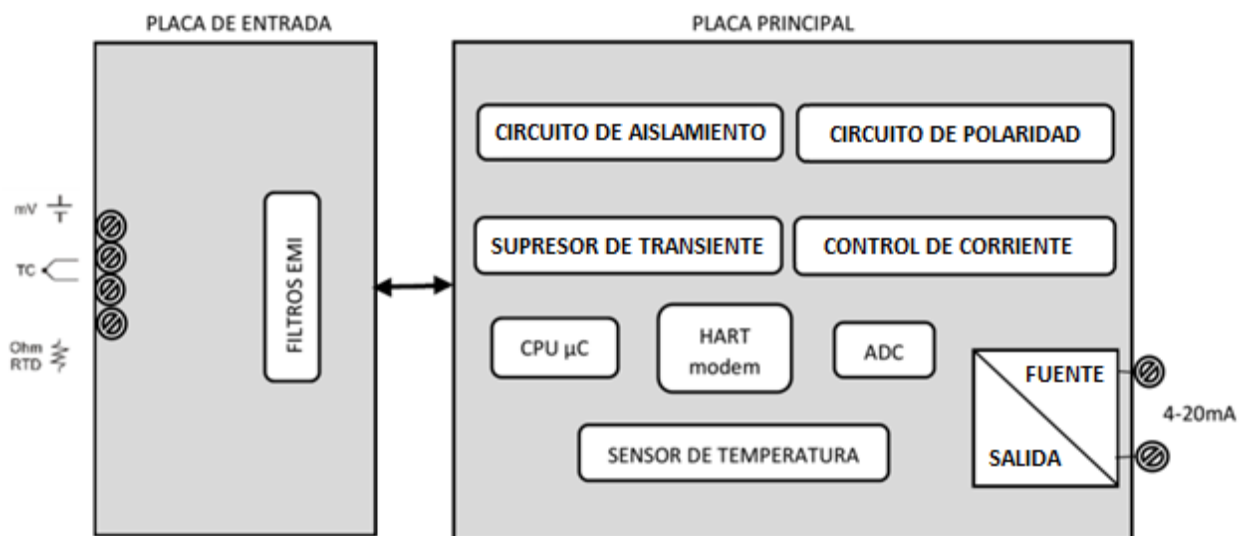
PLACA DE ENTRADA

mV

TC

Ohm
RTD

FILTROS EMI

PLACA PRINCIPAL

CIRCUITO DE AISLAMIENTO

CIRCUITO DE POLARIDAD

SUPRESOR DE TRANSIENTE

CONTROL DE CORRIENTE

CPU µC

HART
modem

ADC

FUENTE

SALIDA

4-20mA

SENSOR DE TEMPERATURA